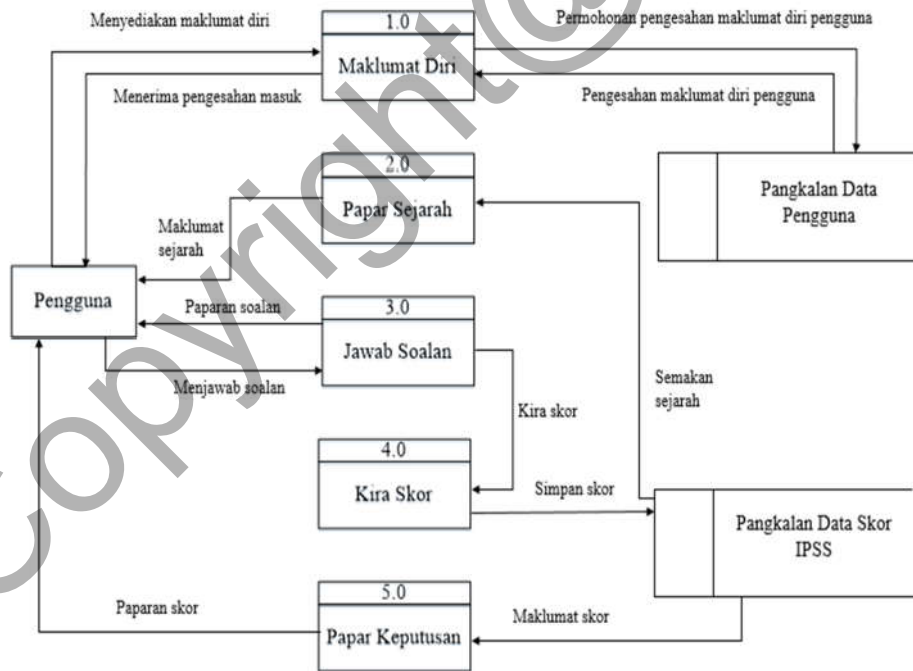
Menyediakan maklumat diri

1.0

Maklumat Diri

Permohonan pengesahan maklumat diri pengguna

Menerima pengesahan masuk

Pengesahan maklumat diri pengguna

2.0

Papar Sejarah

Pangkalan Data Pengguna

Maklumat sejarah

Pengguna

Paparan soalan

3.0

Jawab Soalan

Menjawab soalan

Kira skor

Semakan sejarah

4.0

Kira Skor

Simpan skor

Pangkalan Data Skor IPSS

5.0

Paparan skor

Papar Keputusan

Maklumat skor

Copyright©